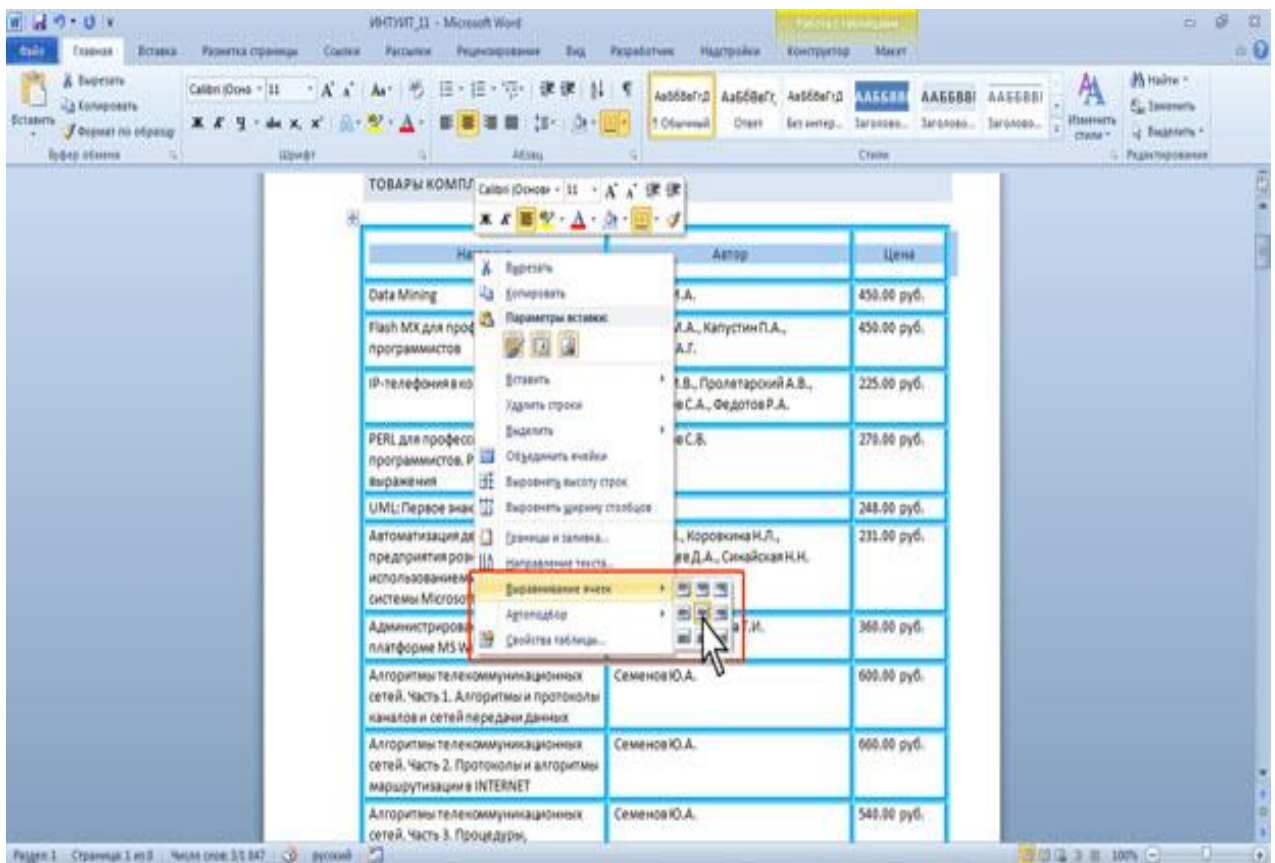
ИНТУИТ_11 - Microsoft Word

Работа с таблицами

Файл Главная Вставка Разметка страницы Ссылки Рассылки Рецензирование Вид Разработчик Надстройки Конструктор Макет

Вырезать
Копировать
Вставить
Формат по образцу
Буфер обмена

Calibri (Осно 11
Шрифт

Абзац

АаБбВвГгД Обычный
АаБбВвГг Ответ
АаБбВвГгД Без интер...
ААББВІ Заголово...
ААББВІ Заголово...
ААББВІ Заголово...
Изменить стили
Стили

Найти
Заменить
Выделить
Редактирование

ТОВАРЫ КОМПЛ

Calibri (Основ 11

| Наз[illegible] | Автор | Цена |
|---|---|---|
| Data Mining | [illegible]И.А. | 450.00 руб. |
| Flash MX для проф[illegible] программистов | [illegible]И.А., Капустин П.А., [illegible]А.Г. | 450.00 руб. |
| IP-телефония в ко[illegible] | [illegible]И.В., Пролетарский А.В., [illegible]е С.А., Федотов Р.А. | 225.00 руб. |
| PERL для профессио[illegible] программистов. Р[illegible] выражения | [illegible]е С.В. | 270.00 руб. |
| UML: Первое знак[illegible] | | 248.00 руб. |
| Автоматизация де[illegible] предприятия ров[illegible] использованием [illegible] системы Microsof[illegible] | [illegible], Коровкина Н.Л., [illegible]ев Д.А., Синайская Н.Н. | 231.00 руб. |
| Администрирова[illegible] платформе MS W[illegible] | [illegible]а Т.И. | 360.00 руб. |
| Алгоритмы телекоммуникационных сетей. Часть 1. Алгоритмы и протоколы каналов и сетей передачи данных | Семенов Ю.А. | 600.00 руб. |
| Алгоритмы телекоммуникационных сетей. Часть 2. Протоколы и алгоритмы маршрутизации в INTERNET | Семенов Ю.А. | 660.00 руб. |
| Алгоритмы телекоммуникационных сетей. Часть 3. Процедуры, | Семенов Ю.А. | 540.00 руб. |

Вырезать
Копировать
Параметры вставки:
Вставить
Удалить строки
Выделить
Объединить ячейки
Выровнять высоту строк
Выровнять ширину столбцов
Границы и заливка...
Направление текста...
Выравнивание ячеек
Автоподбор
Свойства таблицы...

Раздел: 1 Страница: 1 из 3 Число слов: 1/1 347 русский 100%